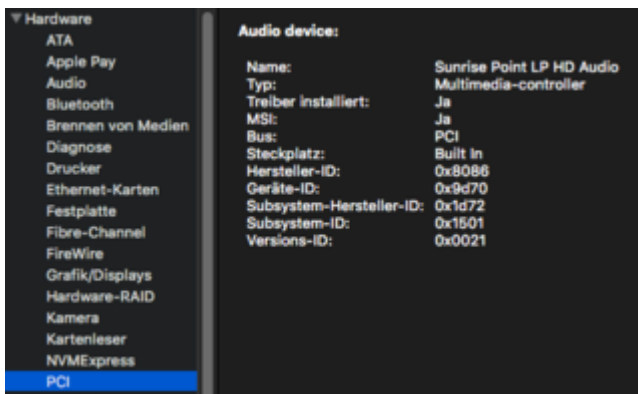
▼ Hardware
ATA
Apple Pay
Audio
Bluetooth
Brennen von Medien
Diagnose
Drucker
Ethernet-Karten
Festplatte
Fibre-Channel
FireWire
Grafik/Displays
Hardware-RAID
Kamera
Kartenleser
NVMExpress
PCI

Audio device:

| | |
|---|---|
| Name: | Sunrise Point LP HD Audio |
| Typ: | Multimedia-controller |
| Treiber installiert: | Ja |
| MSI: | Ja |
| Bus: | PCI |
| Steckplatz: | Built In |
| Hersteller-ID: | 0x8086 |
| Geräte-ID: | 0x9d70 |
| Subsystem-Hersteller-ID: | 0x1d72 |
| Subsystem-ID: | 0x1501 |
| Versions-ID: | 0x0021 |